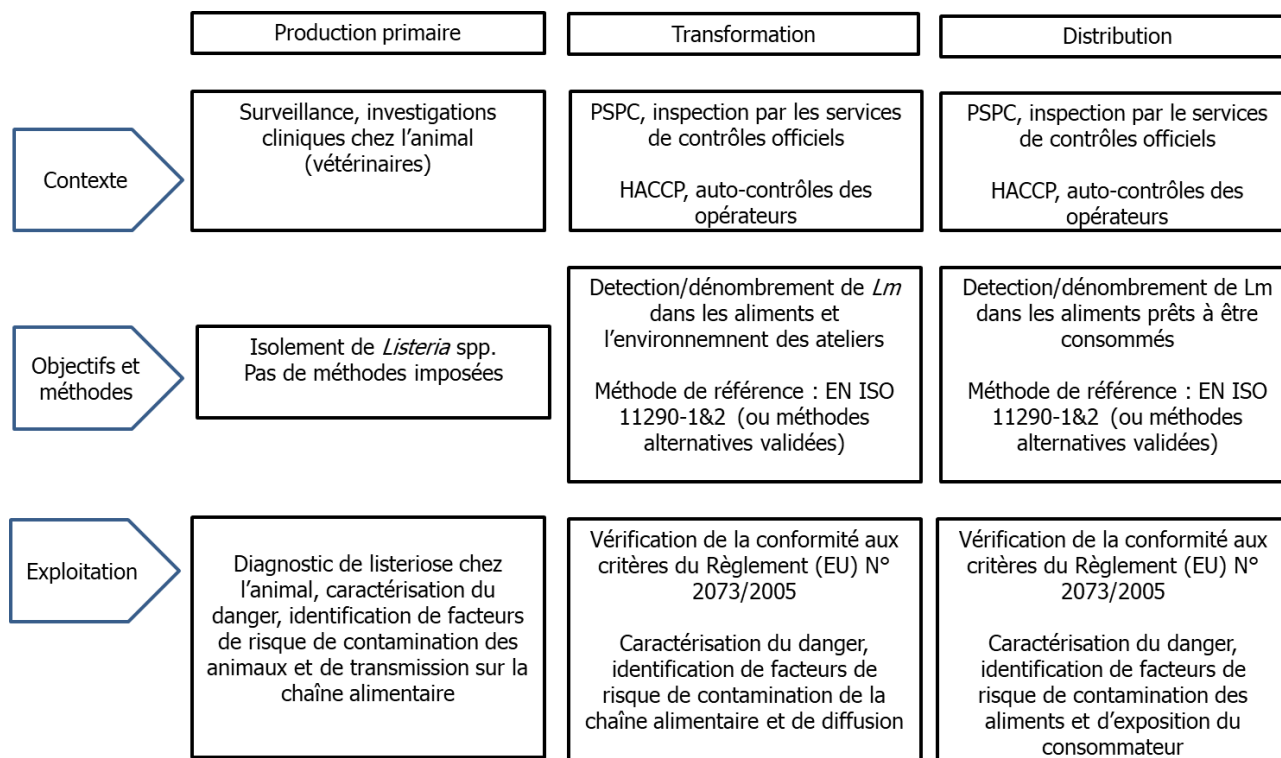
| | Production primaire | Transformation | Distribution |
|---|---|---|---|
| Contexte | Surveillance, investigations cliniques chez l'animal (vétérinaires) | PSPC, inspection par les services de contrôles officiels<br><br>HACCP, auto-contrôles des opérateurs | PSPC, inspection par le services de contrôles officiels<br><br>HACCP, auto-contrôles des opérateurs |
| Objectifs et méthodes | Isolement de *Listeria* spp.<br>Pas de méthodes imposées | Detection/dénombrement de *Lm* dans les aliments et l'environnemnent des ateliers<br><br>Méthode de référence : EN ISO 11290-1&2 (ou méthodes alternatives validées) | Detection/dénombrement de Lm dans les aliments prêts à être consommés<br><br>Méthode de référence : EN ISO 11290-1&2 (ou méthodes alternatives validées) |
| Exploitation | Diagnostic de listeriose chez l'animal, caractérisation du danger, identification de facteurs de risque de contamination des animaux et de transmission sur la chaîne alimentaire | Vérification de la conformité aux critères du Règlement (EU) N° 2073/2005<br><br>Caractérisation du danger, identification de facteurs de risque de contamination de la chaîne alimentaire et de diffusion | Vérification de la conformité aux critères du Règlement (EU) N° 2073/2005<br><br>Caractérisation du danger, identification de facteurs de risque de contamination des aliments et d'exposition du consommateur |